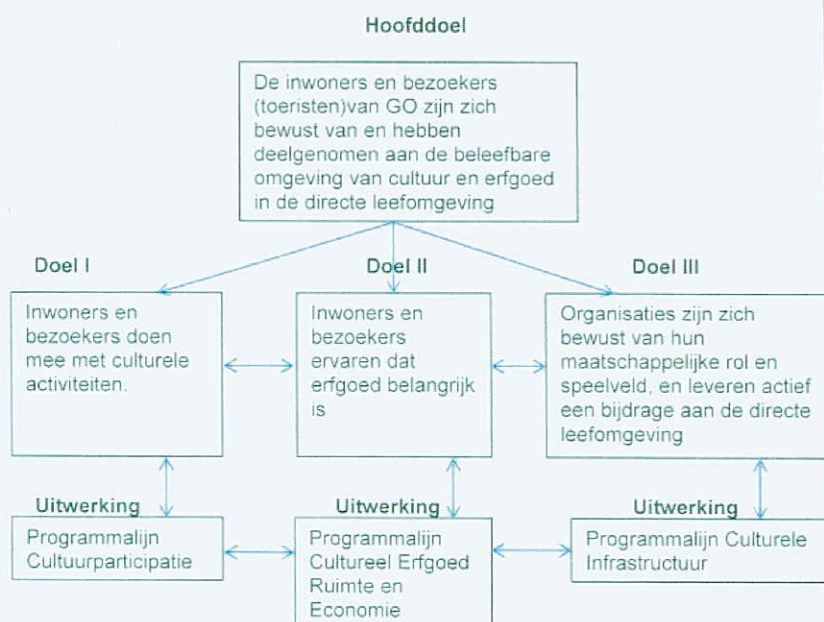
Hoofddoel

De inwoners en bezoekers (toeristen)van GO zijn zich bewust van en hebben deelgenomen aan de beleefbare omgeving van cultuur en erfgoed in de directe leefomgeving

Doel I

Inwoners en bezoekers doen mee met culturele activiteiten.

Doel II

Inwoners en bezoekers ervaren dat erfgoed belangrijk is

Doel III

Organisaties zijn zich bewust van hun maatschappelijke rol en speelveld, en leveren actief een bijdrage aan de directe leefomgeving

Uitwerking

Programmalijn Cultuurparticipatie

Uitwerking

Programmalijn Cultureel Erfgoed Ruimte en Economie

Uitwerking

Programmalijn Culturele Infrastructuur